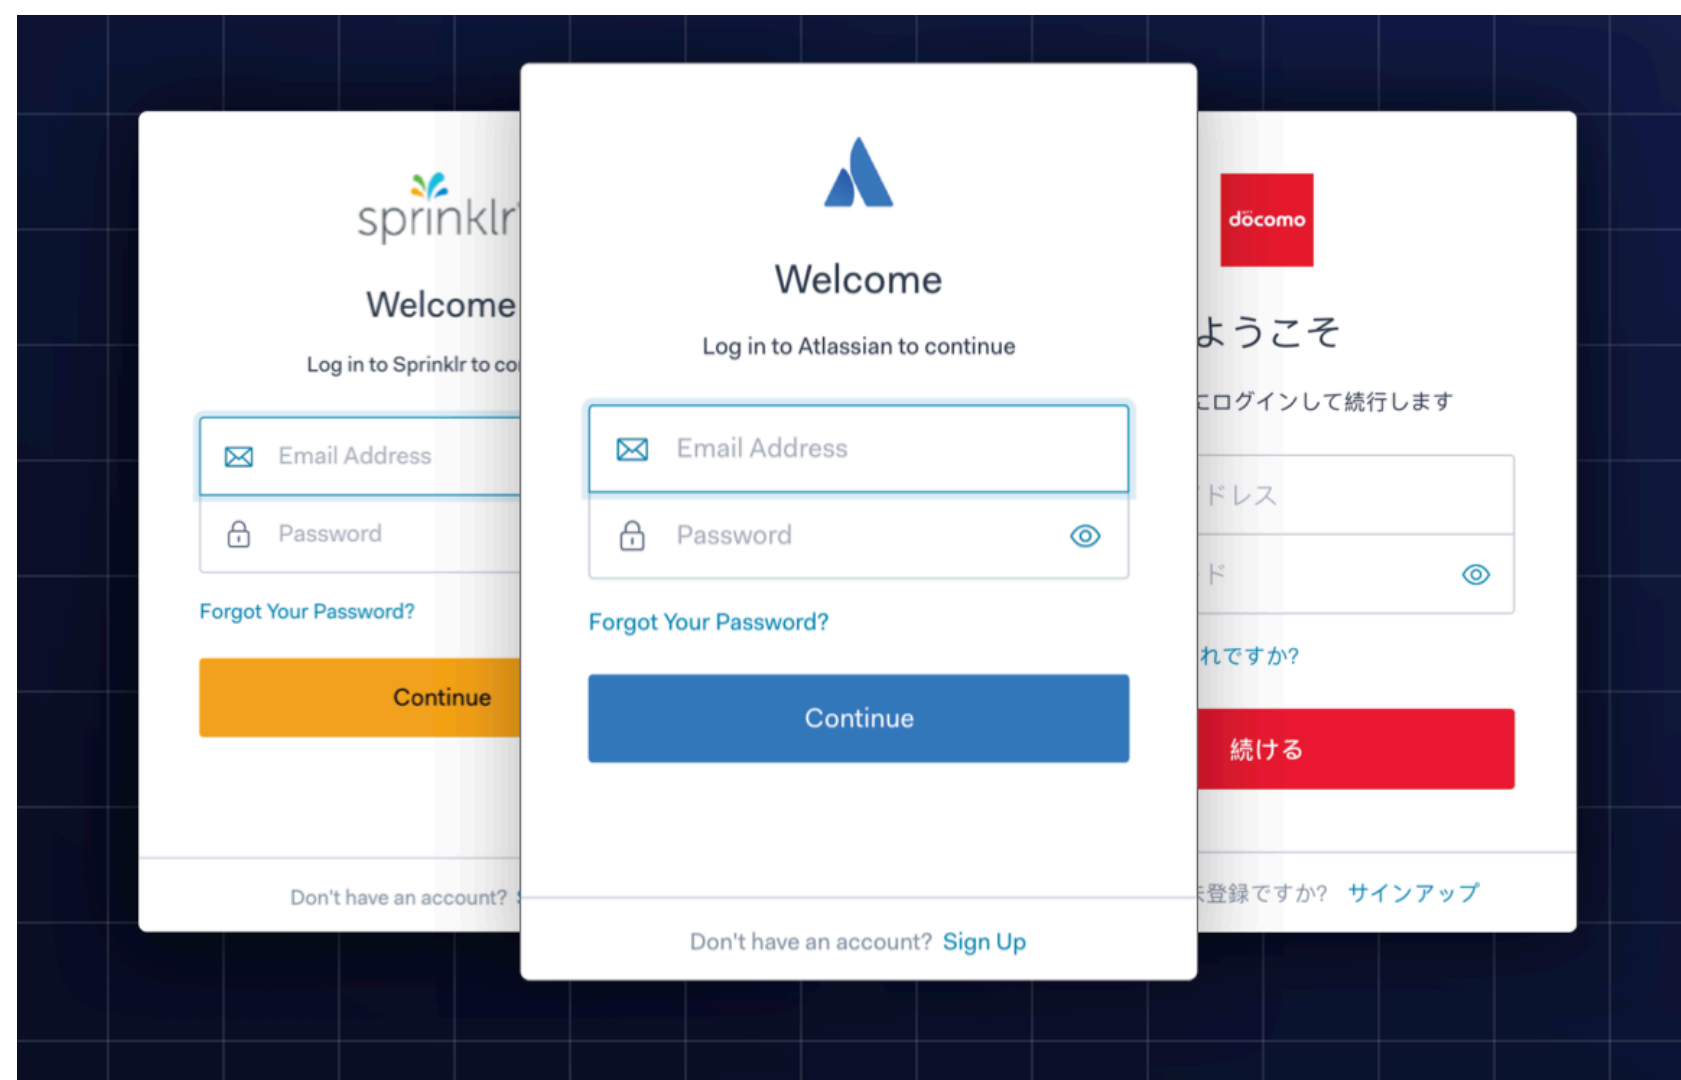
sprinklr

Welcome

Log in to Sprinklr to co

Email Address

Password

Forgot Your Password?

Continue

Don't have an account?

Welcome

Log in to Atlassian to continue

Email Address

Password

Forgot Your Password?

Continue

Don't have an account? Sign Up

docomo

ようこそ

にログインして続行します

ドレス

ド

れですか?

続ける

登録ですか? サインアップ